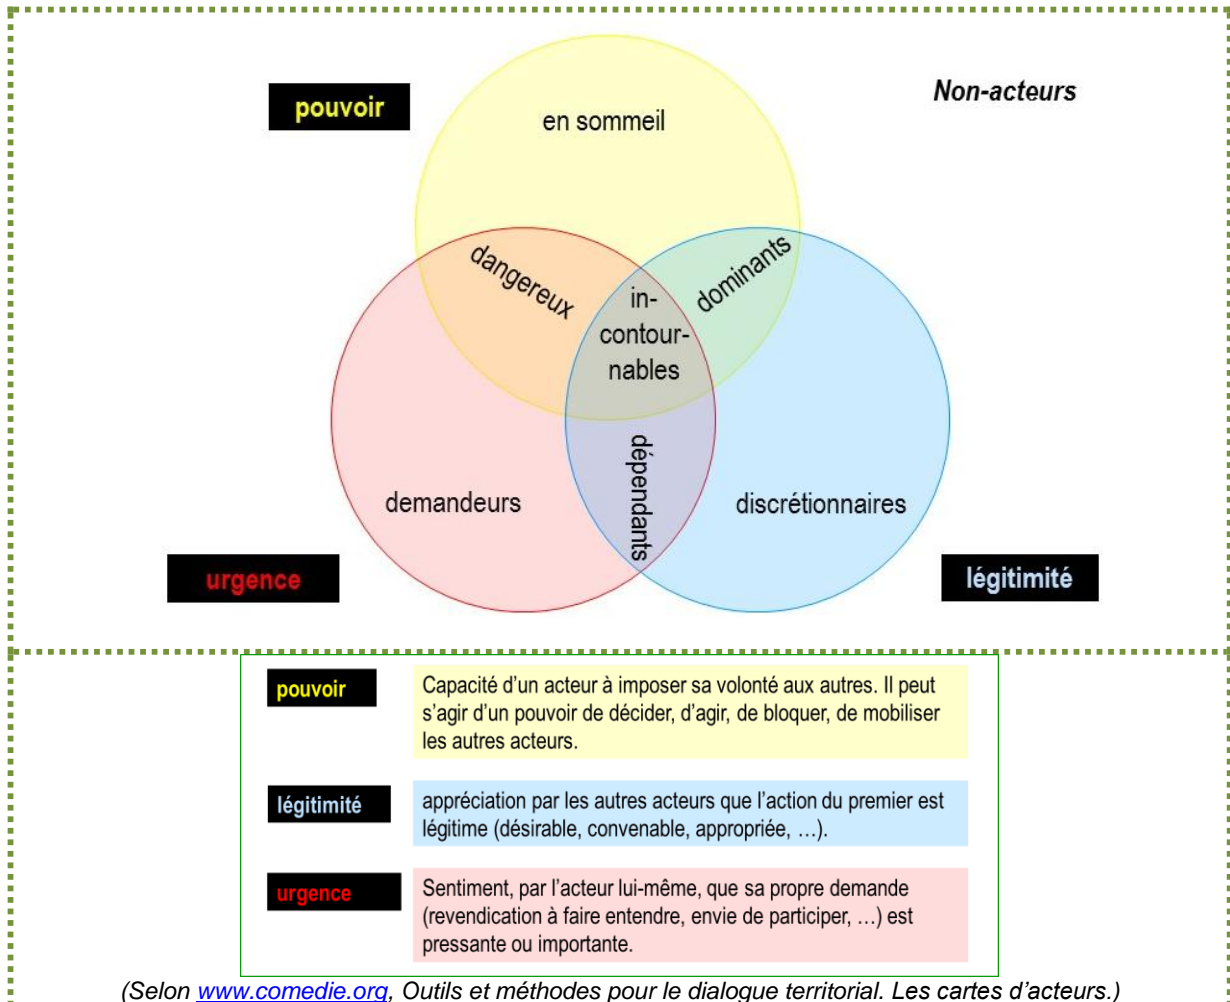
pouvoir

Non-acteurs

en sommeil

dangereux

dominants

in-contour-nables

dépendants

demandeurs

discrétionnaires

urgence

légitimité

| | |
|---|---|
| pouvoir | Capacité d'un acteur à imposer sa volonté aux autres. Il peut s'agir d'un pouvoir de décider, d'agir, de bloquer, de mobiliser les autres acteurs. |
| légitimité | appréciation par les autres acteurs que l'action du premier est légitime (désirable, convenable, appropriée, …). |
| urgence | Sentiment, par l'acteur lui-même, que sa propre demande (revendication à faire entendre, envie de participer, …) est pressante ou importante. |

(Selon www.comedie.org, Outils et méthodes pour le dialogue territorial. Les cartes d'acteurs.)